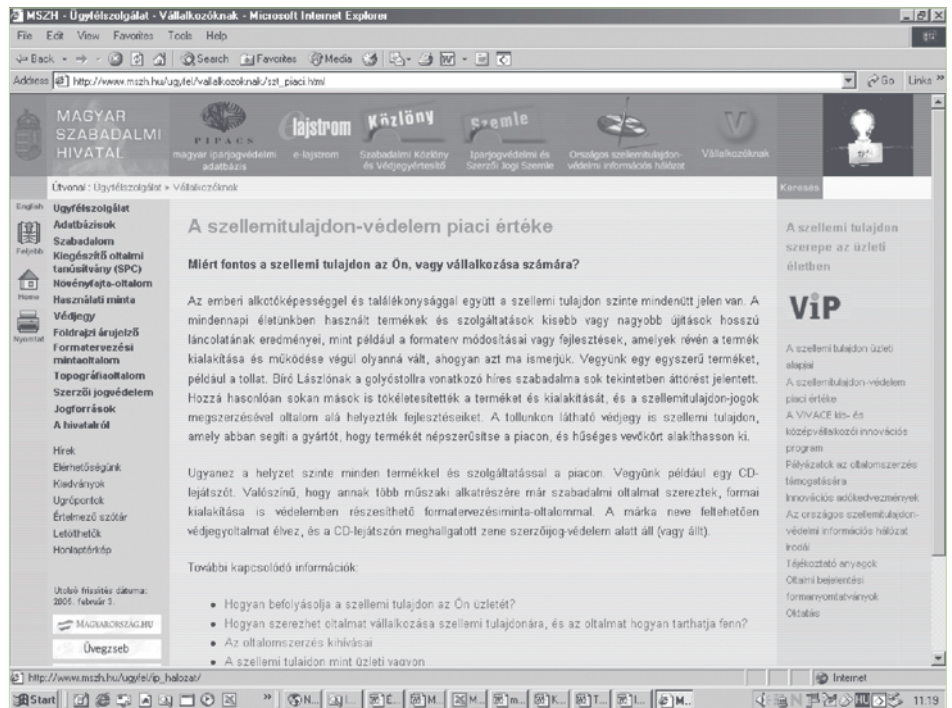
MSZH - Ügyfélszolgálat - Vállalkozóknak - Microsoft Internet Explorer

File Edit View Favorites Tools Help

Back Search Favorites Media

Address http://www.mszh.hu/ugyfel/vallalkozoknak/szt_piaci.html Go Links

MAGYAR SZABADALMI HIVATAL

PIPACS magyar iparjogvédelmi adatbázis

lajstrom e-lajstrom

Közlöny Szabadalmi Közlöny és Védjegyértesítő

Szemle Iparjogvédelmi és Szerzői Jogi Szemle

Országos szellemitulajdon-védelmi információs hálózat

Vállalkozóknak

Útvonal : Ügyfélszolgálat > Vállalkozóknak

Keresés

English

Feljebb

Home

Nyomtat

Ügyfélszolgálat
Adatbázisok
Szabadalom
Kiegészítő oltalmi tanúsítvány (SPC)
Növényfajta-oltalom
Használati minta
Védjegy
Földrajzi árujelző
Formatervezési mintaoltalom
Topográfiaoltalom
Szerzői jogvédelem
Jogforrások
A hivatalról

Hírek
Elérhetőségünk
Kiadványok
Ugrópontok
Értelmező szótár
Letölthetők
Honlaptérkép

Utolsó frissítés dátuma: 2005. február 1.

MAGYARORSZÁG.HU

Üvegzseb

A szellemitulajdon-védelem piaci értéke

Miért fontos a szellemi tulajdon az Ön, vagy vállalkozása számára?

Az emberi alkotóképességgel és találékonysággal együtt a szellemi tulajdon szinte mindenütt jelen van. A mindennapi életünkben használt termékek és szolgáltatások kisebb vagy nagyobb újítások hosszú láncolatának eredményei, mint például a formaterv módosításai vagy fejlesztések, amelyek révén a termék kialakítása és működése végül olyanná vált, ahogyan azt ma ismerjük. Vegyünk egy egyszerű terméket, például a tollat. Bíró Lászlónak a golyóstollra vonatkozó híres szabadalma sok tekintetben áttörést jelentett. Hozzá hasonlóan sokan mások is tökéletesítették a terméket és kialakítását, és a szellemitulajdon-jogok megszerzésével oltalom alá helyezték fejlesztéseiket. A tollunkon látható védjegy is szellemi tulajdon, amely abban segíti a gyártót, hogy termékét népszerűsítse a piacon, és hűséges vevőkört alakíthasson ki.

Ugyanez a helyzet szinte minden termékkel és szolgáltatással a piacon. Vegyünk például egy CD-lejátszót. Valószínű, hogy annak több műszaki alkatrészére már szabadalmi oltalmat szereztek, formai kialakítása is védelemben részesíthető formatervezésiminta-oltalommal. A márka neve feltehetően védjegyoltalmat élvez, és a CD-lejátszón meghallgatott zene szerzőijog-védelem alatt áll (vagy állt).

További kapcsolódó információk:

• Hogyan befolyásolja a szellemi tulajdon az Ön üzletét?
• Hogyan szerezhet oltalmat vállalkozása szellemi tulajdonára, és az oltalmat hogyan tarthatja fenn?
• Az oltalomszerzés kihívásai
• A szellemi tulajdon mint üzleti vagyon

A szellemi tulajdon szerepe az üzleti életben

ViP

A szellemi tulajdon üzleti alapjai
A szellemitulajdon-védelem piaci értéke
A VIVACE kis- és középvállalkozói innovációs program
Pályázatok az oltalomszerzés támogatására
Innovációs szolgáltatási ösztönzők
Az országos szellemitulajdon-védelmi információs hálózat irodái
Tájékoztató anyagok
Oltalmi bejelentési formanyomtatványok
Oktatás

http://www.mszh.hu/ugyfel/ip_halozat/

Internet

Start 11:19